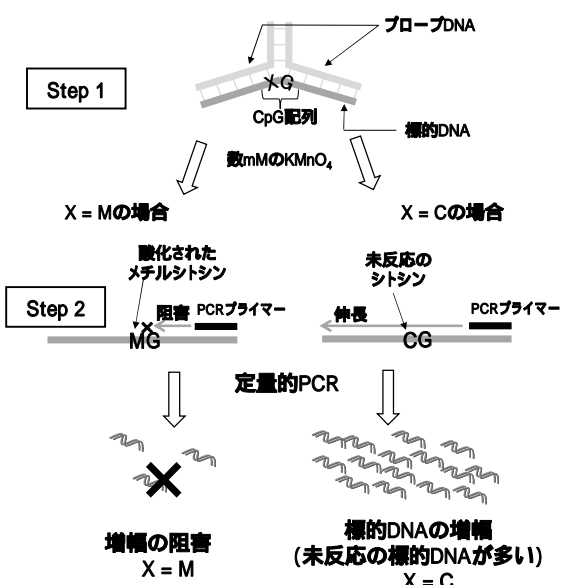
プローブDNA

Step 1

XG

CpG配列

標的DNA

数mMの$KMnO_4$

X = Mの場合

X = Cの場合

酸化されたメチルシトシン

未反応のシトシン

Step 2

阻害

PCRプライマー

伸長

PCRプライマー

MG

CG

定量的PCR

増幅の阻害
X = M

標的DNAの増幅
(未反応の標的DNAが多い)
X = C